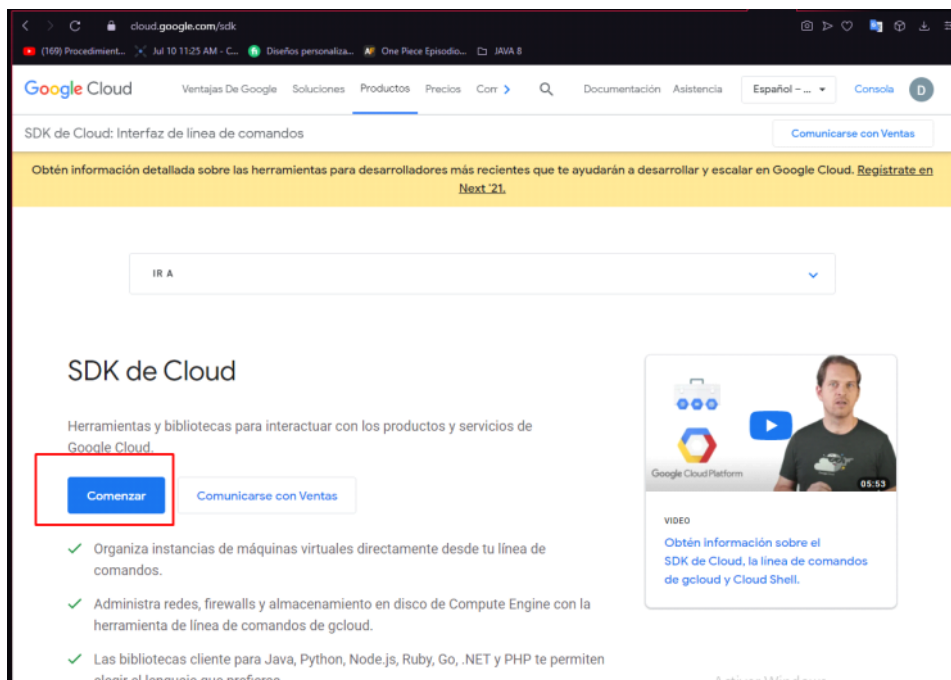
cloud.google.com/sdk

(169) Procedimient... Jul 10 11:25 AM - C... Diseños personaliza... One Piece Episodio... JAVA 8

Google Cloud Ventajas De Google Soluciones Productos Precios Com Documentación Asistencia Español – ... Consola D

SDK de Cloud: Interfaz de línea de comandos Comunicarse con Ventas

Obtén información detallada sobre las herramientas para desarrolladores más recientes que te ayudarán a desarrollar y escalar en Google Cloud. Regístrate en Next '21.

IR A

SDK de Cloud

Herramientas y bibliotecas para interactuar con los productos y servicios de Google Cloud.

Comenzar Comunicarse con Ventas

Organiza instancias de máquinas virtuales directamente desde tu línea de comandos.

Administra redes, firewalls y almacenamiento en disco de Compute Engine con la herramienta de línea de comandos de gcloud.

Las bibliotecas cliente para Java, Python, Node.js, Ruby, Go, .NET y PHP te permiten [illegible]

Google Cloud Platform 05:53

VIDEO

Obtén información sobre el SDK de Cloud, la línea de comandos de gcloud y Cloud Shell.

Activar Windows